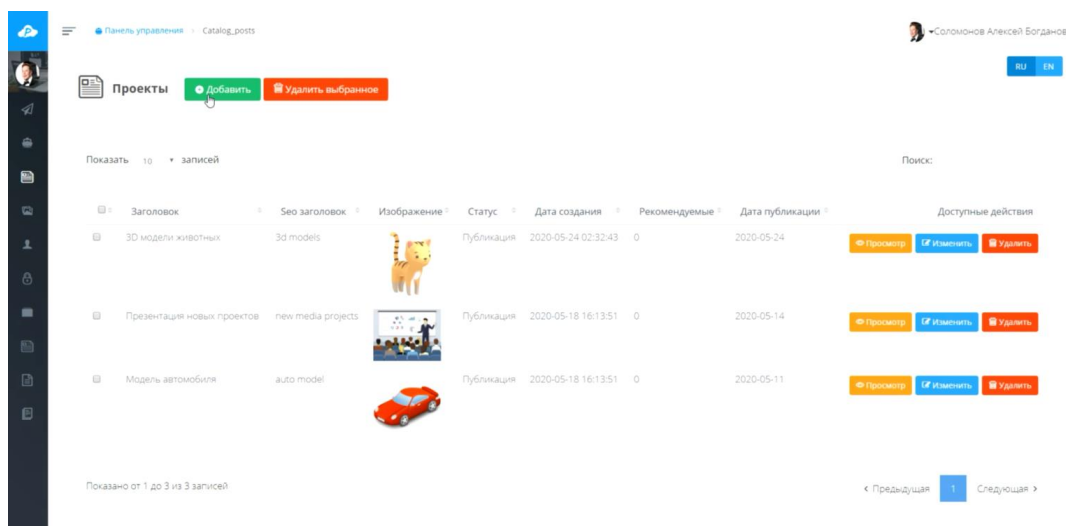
Панель управления › Catalog_posts

Соломонов Алексей Богданов

RU EN

Проекты Добавить Удалить выбранное

Показать 10 записей

Поиск:

| | Заголовок | Seo заголовок | Изображение | Статус | Дата создания | Рекомендуемые | Дата публикации | Доступные действия |
|---|---|---|---|---|---|---|---|---|
| | 3D модели животных | 3d models | | Публикация | 2020-05-24 02:32:43 | 0 | 2020-05-24 | Просмотр Изменить Удалить |
| | Презентация новых проектов | new media projects | | Публикация | 2020-05-18 16:13:51 | 0 | 2020-05-14 | Просмотр Изменить Удалить |
| | Модель автомобиля | auto model | | Публикация | 2020-05-18 16:13:51 | 0 | 2020-05-11 | Просмотр Изменить Удалить |

Показано от 1 до 3 из 3 записей

‹ Предыдущая 1 Следующая ›